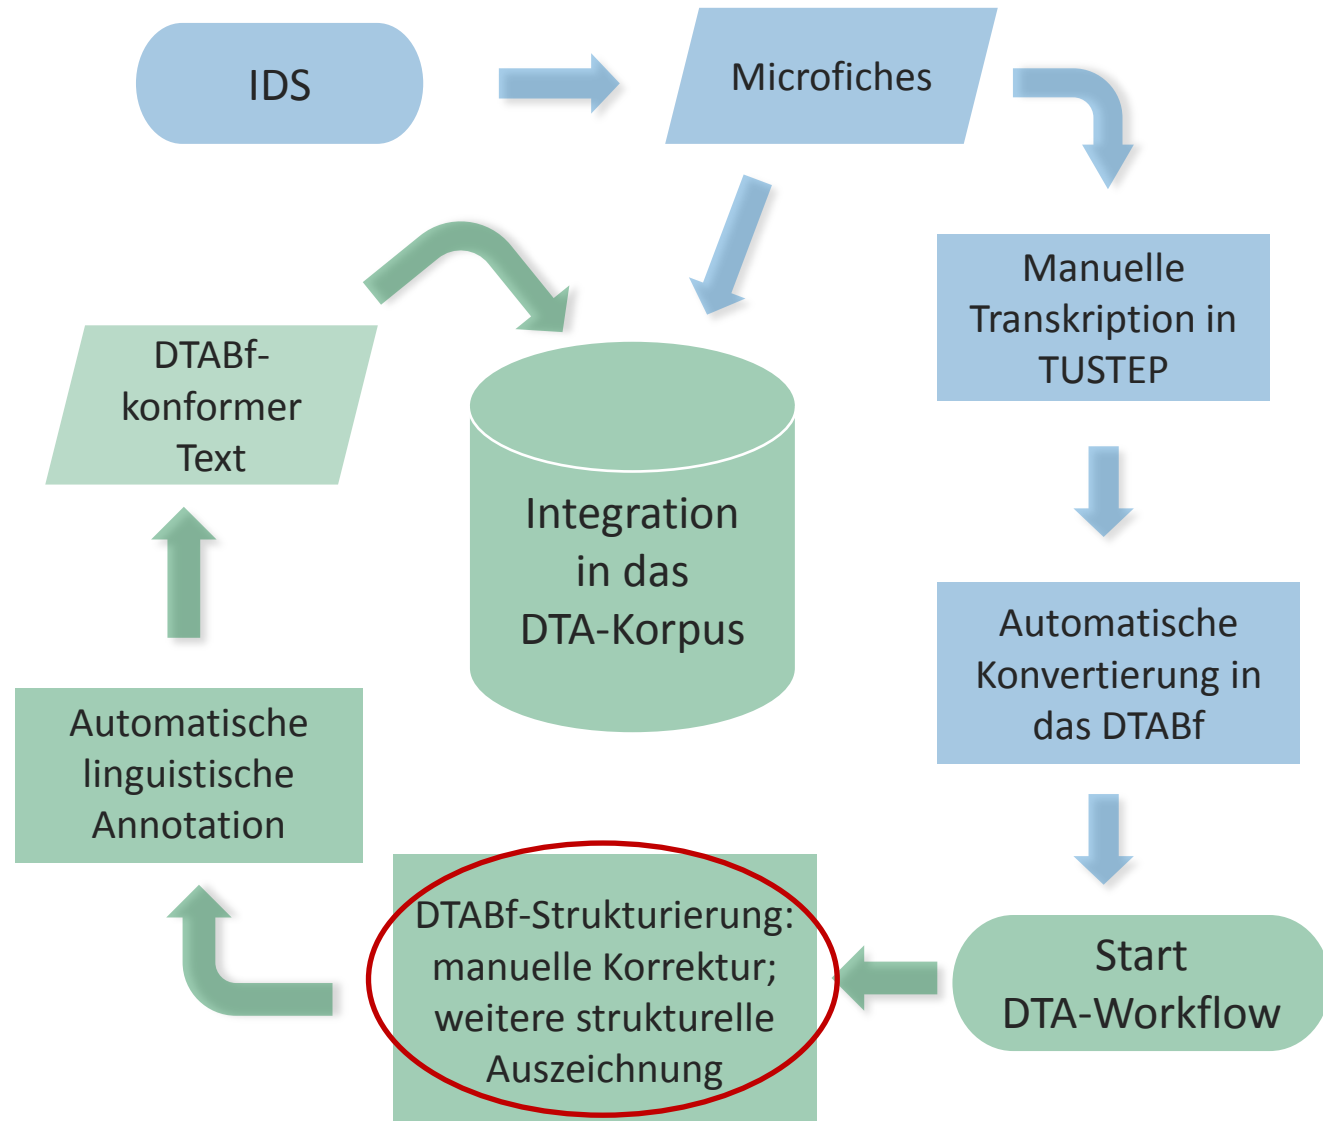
IDS

Microfiches

Manuelle Transkription in TUSTEP

Automatische Konvertierung in das DTABf

Start DTA-Workflow

DTABf-Strukturierung: manuelle Korrektur; weitere strukturelle Auszeichnung

Automatische linguistische Annotation

DTABf-konformer Text

Integration in das DTA-Korpus